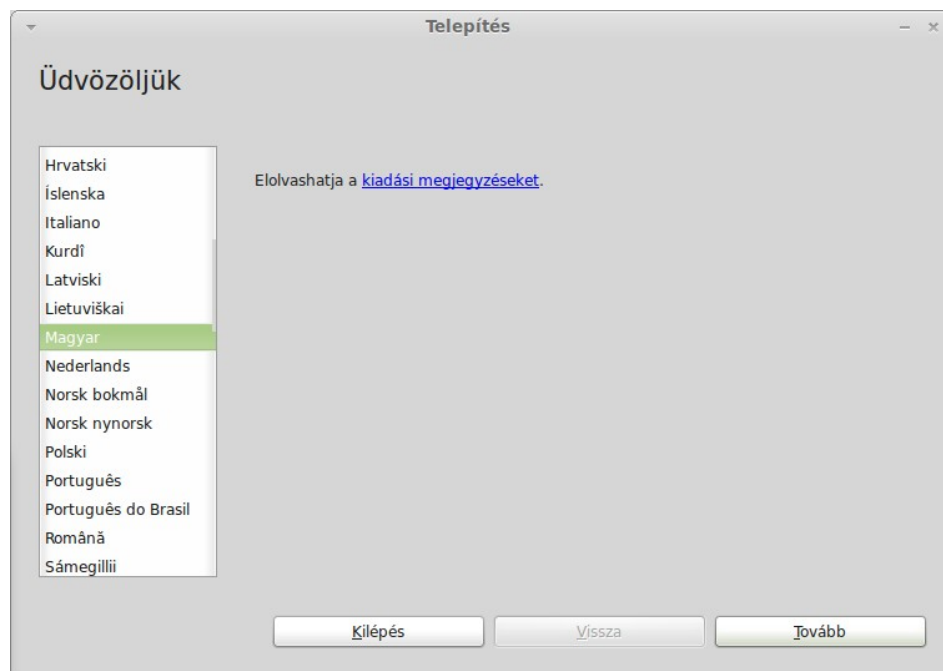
Telepítés

Üdvözöljük

Hrvatski
Íslenska
Italiano
Kurdî
Latviski
Lietuviškai
Magyar
Nederlands
Norsk bokmål
Norsk nynorsk
Polski
Português
Português do Brasil
Română
Sámegillii

Elolvashatja a kiadási megjegyzéseket.

Kilépés
Vissza
Tovább